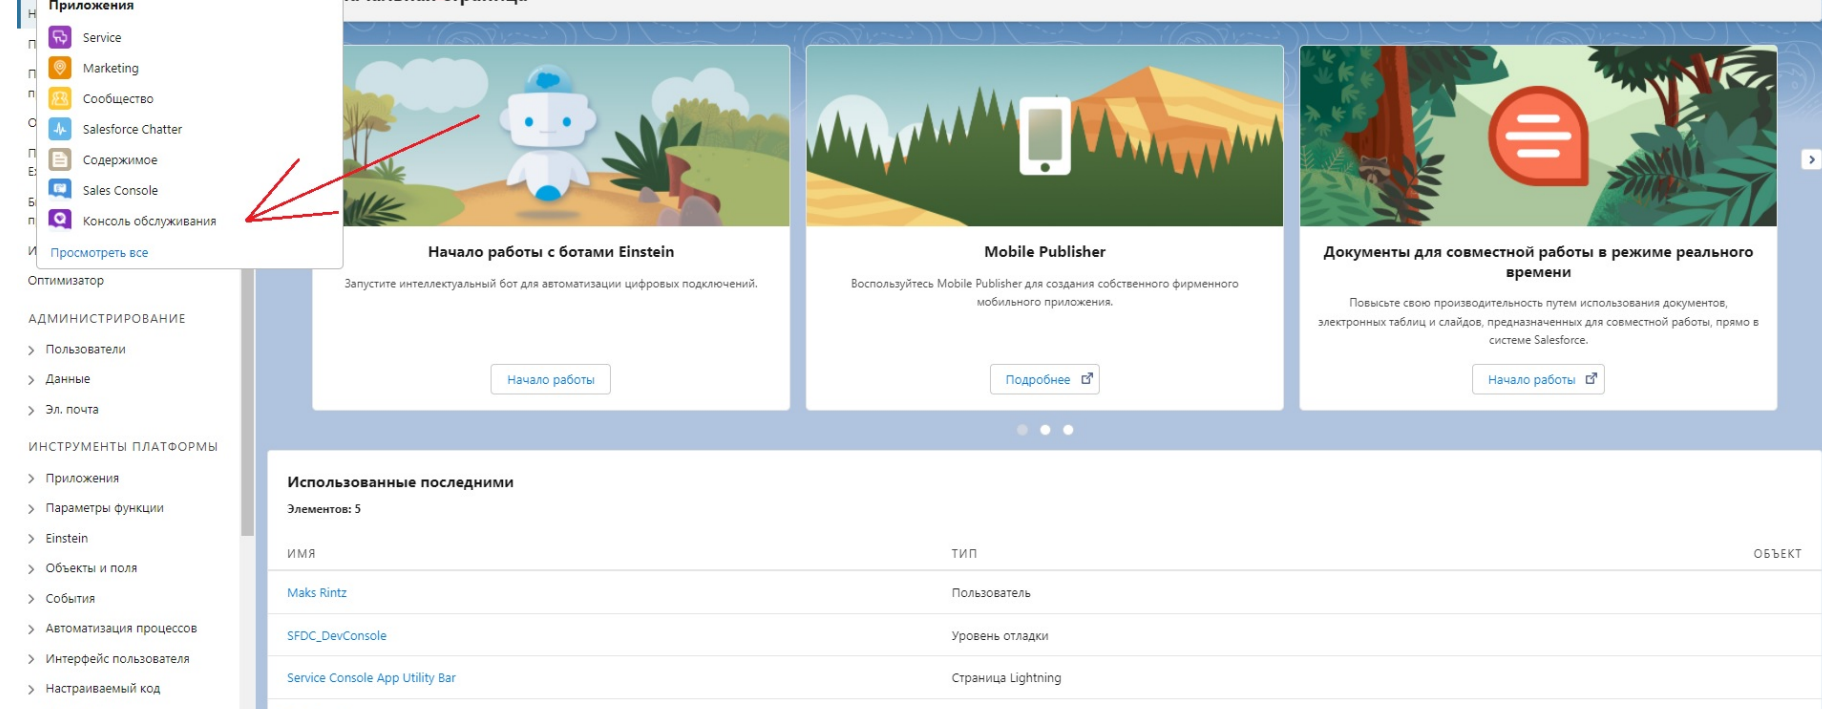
Приложения
Service
Marketing
Сообщество
Salesforce Chatter
Содержимое
Sales Console
Консоль обслуживания
Просмотреть все

Оптимизатор
АДМИНИСТРИРОВАНИЕ
Пользователи
Данные
Эл. почта
ИНСТРУМЕНТЫ ПЛАТФОРМЫ
Приложения
Параметры функции
Einstein
Объекты и поля
События
Автоматизация процессов
Интерфейс пользователя
Настраиваемый код

Начало работы с ботами Einstein
Запустите интеллектуальный бот для автоматизации цифровых подключений.
Начало работы

Mobile Publisher
Воспользуйтесь Mobile Publisher для создания собственного фирменного мобильного приложения.
Подробнее

Документы для совместной работы в режиме реального времени
Повысьте свою производительность путем использования документов, электронных таблиц и слайдов, предназначенных для совместной работы, прямо в системе Salesforce.
Начало работы

Использованные последними
Элементов: 5

| ИМЯ | ТИП | ОБЪЕКТ |
|---|---|---|
| Maks Rintz | Пользователь | |
| SFDC_DevConsole | Уровень отладки | |
| Service Console App Utility Bar | Страница Lightning | |